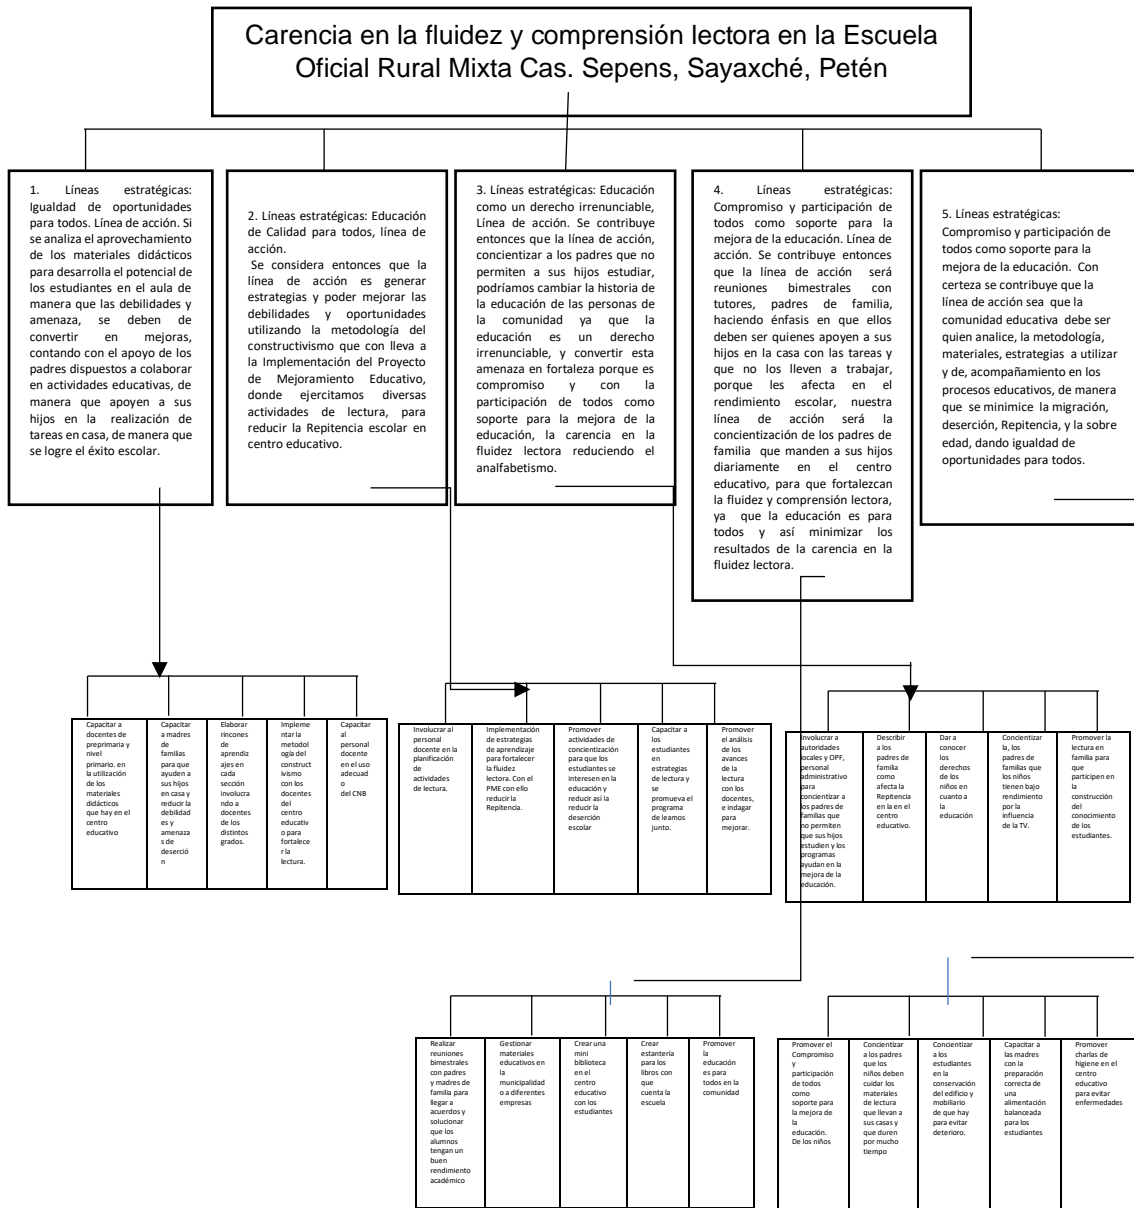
Carencia en la fluidez y comprensión lectora en la Escuela Oficial Rural Mixta Cas. Sepens, Sayaxché, Petén

1. Líneas estratégicas: Igualdad de oportunidades para todos. Línea de acción. Si se analiza el aprovechamiento de los materiales didácticos para desarrolla el potencial de los estudiantes en el aula de manera que las debilidades y amenaza, se deben de convertir en mejoras, contando con el apoyo de los padres dispuestos a colaborar en actividades educativas, de manera que apoyen a sus hijos en la realización de tareas en casa, de manera que se logre el éxito escolar.

2. Líneas estratégicas: Educación de Calidad para todos, línea de acción.
Se considera entonces que la línea de acción es generar estrategias y poder mejorar las debilidades y oportunidades utilizando la metodología del constructivismo que con lleva a la Implementación del Proyecto de Mejoramiento Educativo, donde ejercitamos diversas actividades de lectura, para reducir la Repitencia escolar en centro educativo.

3. Líneas estratégicas: Educación como un derecho irrenunciable, Línea de acción. Se contribuye entonces que la línea de acción, concientizar a los padres que no permiten a sus hijos estudiar, podríamos cambiar la historia de la educación de las personas de la comunidad ya que la educación es un derecho irrenunciable, y convertir esta amenaza en fortaleza porque es compromiso y con la participación de todos como soporte para la mejora de la educación, la carencia en la fluidez lectora reduciendo el analfabetismo.

4. Líneas estratégicas: Compromiso y participación de todos como soporte para la mejora de la educación. Línea de acción. Se contribuye entonces que la línea de acción será reuniones bimestrales con tutores, padres de familia, haciendo énfasis en que ellos deben ser quienes apoyen a sus hijos en la casa con las tareas y que no los lleven a trabajar, porque les afecta en el rendimiento escolar, nuestra línea de acción será la concientización de los padres de familia que manden a sus hijos diariamente en el centro educativo, para que fortalezcan la fluidez y comprensión lectora, ya que la educación es para todos y así minimizar los resultados de la carencia en la fluidez lectora.

5. Líneas estratégicas: Compromiso y participación de todos como soporte para la mejora de la educación. Con certeza se contribuye que la línea de acción sea que la comunidad educativa debe ser quien analice, la metodología, materiales, estrategias a utilizar y de, acompañamiento en los procesos educativos, de manera que se minimice la migración, deserción, Repitencia, y la sobre edad, dando igualdad de oportunidades para todos.

Capacitar a docentes de preprimaria y nivel primario. en la utilización de los materiales didácticos que hay en el centro educativo

Capacitar a madres de familias para que ayuden a sus hijos en casa y reducir la debilidades y amenazas de deserción

Elaborar rincones de aprendizajes en cada sección involucrando a docentes de los distintos grados.

Implementar la metodología del constructivismo con los docentes del centro educativo para fortalecer la lectura.

Capacitar al personal docente en el uso adecuado del CNB

Involucrar al personal docente en la planificación de actividades de lectura.

Implementación de estrategias de aprendizaje para fortalecer la fluidez lectora. Con el PME con ello reducir la Repitencia.

Promover actividades de concientización para que los estudiantes se interesen en la educación y reducir así la reducir la deserción escolar

Capacitar a los estudiantes en estrategias de lectura y se promueva el programa de leamos junto.

Promover el análisis de los avances de la lectura con los docentes, e indagar para mejorar.

Involucrar a autoridades locales y OPF, personal administrativo para concientizar a los padres de familias que no permiten que sus hijos estudien y los programas ayudan en la mejora de la educación.

Describir a los padres de familia como afecta la Repitencia en la en el centro educativo.

Dar a conocer los derechos de los niños en cuanto a la educación

Concientizarla, los padres de familias que los niños tienen bajo rendimiento por la influencia de la TV.

Promover la lectura en familia para que participen en la construcción del conocimiento de los estudiantes.

Realizar reuniones bimestrales con padres y madres de familia para llegar a acuerdos y solucionar que los alumnos tengan un buen rendimiento académico

Gestionar materiales educativos en la municipalidad o a diferentes empresas

Crear una mini biblioteca en el centro educativo con los estudiantes

Crear estantería para los libros con que cuenta la escuela

Promover la educación es para todos en la comunidad

Promover el Compromiso y participación de todos como soporte para la mejora de la educación. De los niños

Concientizar a los padres que los niños deben cuidar los materiales de lectura que llevan a sus casas y que duren por mucho tiempo

Concientizar a los estudiantes en la conservación del edificio y mobiliario de que hay para evitar deterioro.

Capacitar a las madres con la preparación correcta de una alimentación balanceada para los estudiantes

Promover charlas de higiene en el centro educativo para evitar enfermedades